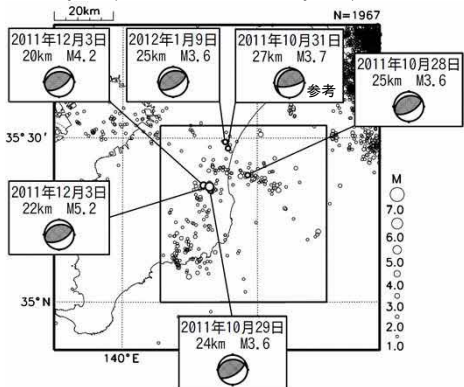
20km

N=1967

2011年12月3日
20km M4.2

2012年1月9日
25km M3.6

2011年10月31日
27km M3.7

参考

2011年10月28日
25km M3.6

35° 30′

2011年12月3日
22km M5.2

M
7.0
6.0
5.0
4.0
3.0
2.0
1.0

35° N

2011年10月29日
24km M3.6

140° E